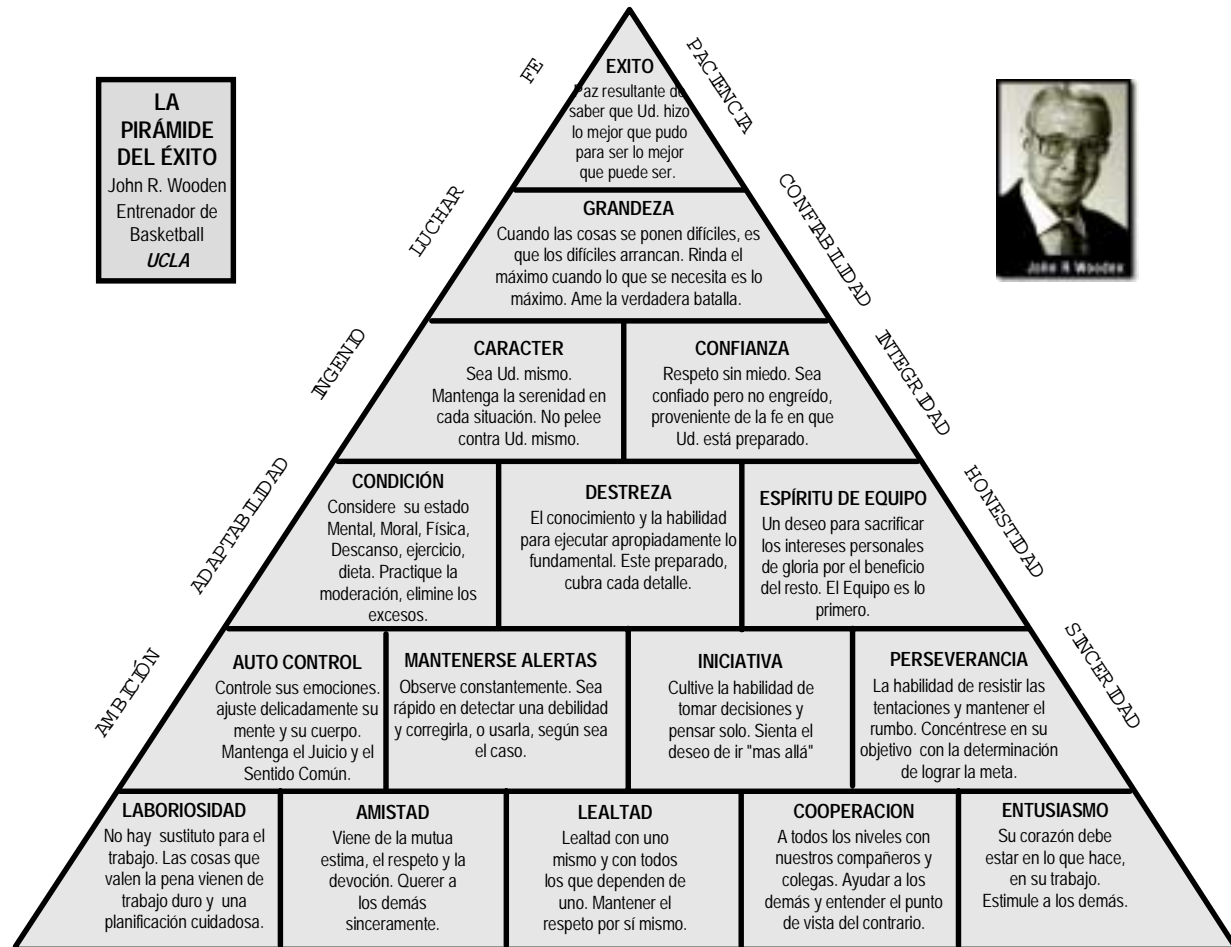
LA PIRÁMIDE DEL ÉXITO
John R. Wooden
Entrenador de Basketball
UCLA

John R Wooden

FE

PACIENCIA

EXITO
Paz resultante de saber que Ud. hizo lo mejor que pudo para ser lo mejor que puede ser.

LUCHAR

CONFIABILIDAD

GRANDEZA
Cuando las cosas se ponen difíciles, es que los difíciles arrancan. Rinda el máximo cuando lo que se necesita es lo máximo. Ame la verdadera batalla.

INGENIO

INTEGRIDAD

CARACTER
Sea Ud. mismo. Mantenga la serenidad en cada situación. No pelee contra Ud. mismo.

CONFIANZA
Respeto sin miedo. Sea confiado pero no engreído, proveniente de la fe en que Ud. está preparado.

ADAPTABILIDAD

HONESTIDAD

CONDICIÓN
Considere su estado Mental, Moral, Física, Descanso, ejercicio, dieta. Practique la moderación, elimine los excesos.

DESTREZA
El conocimiento y la habilidad para ejecutar apropiadamente lo fundamental. Este preparado, cubra cada detalle.

ESPÍRITU DE EQUIPO
Un deseo para sacrificar los intereses personales de gloria por el beneficio del resto. El Equipo es lo primero.

AMBICIÓN

SINCERIDAD

AUTO CONTROL
Controle sus emociones. ajuste delicadamente su mente y su cuerpo. Mantenga el Juicio y el Sentido Común.

MANTENERSE ALERTAS
Observe constantemente. Sea rápido en detectar una debilidad y corregirla, o usarla, según sea el caso.

INICIATIVA
Cultive la habilidad de tomar decisiones y pensar solo. Sienta el deseo de ir "mas allá"

PERSEVERANCIA
La habilidad de resistir las tentaciones y mantener el rumbo. Concéntrese en su objetivo con la determinación de lograr la meta.

LABORIOSIDAD
No hay sustituto para el trabajo. Las cosas que valen la pena vienen de trabajo duro y una planificación cuidadosa.

AMISTAD
Viene de la mutua estima, el respeto y la devoción. Querer a los demás sinceramente.

LEALTAD
Lealtad con uno mismo y con todos los que dependen de uno. Mantener el respeto por sí mismo.

COOPERACION
A todos los niveles con nuestros compañeros y colegas. Ayudar a los demás y entender el punto de vista del contrario.

ENTUSIASMO
Su corazón debe estar en lo que hace, en su trabajo. Estimule a los demás.